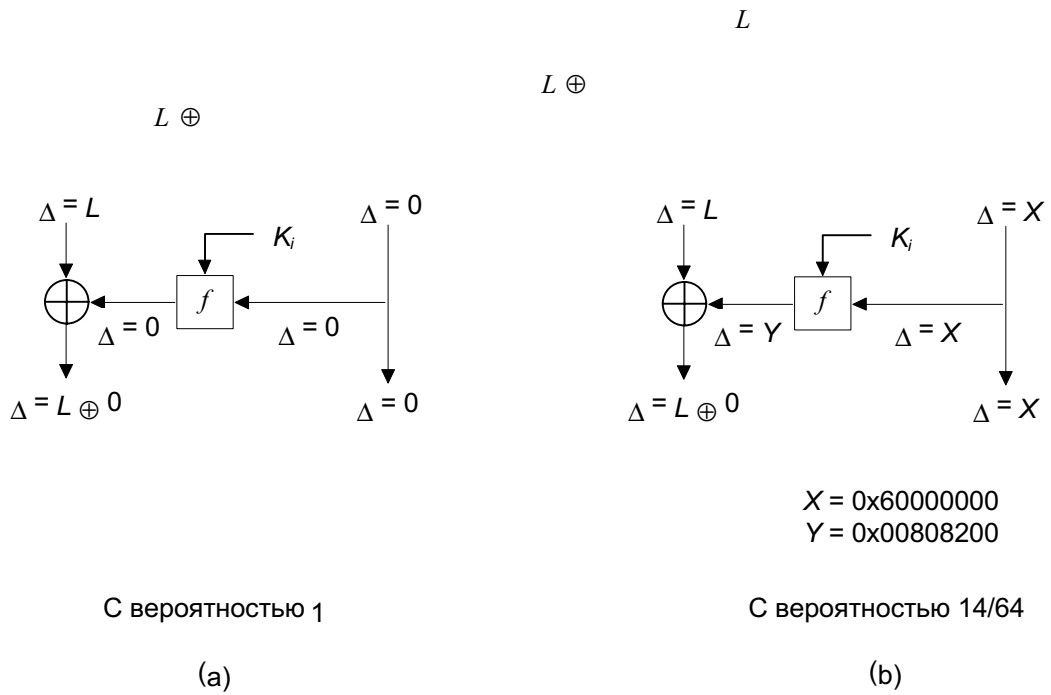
$L$

$L \oplus$

$L \oplus$

$\Delta = L$

$K_i$

$\Delta = 0$

$f$

$\Delta = 0$

$\Delta = 0$

$\Delta = L \oplus 0$

$\Delta = 0$

$\Delta = L$

$K_i$

$\Delta = X$

$f$

$\Delta = Y$

$\Delta = X$

$\Delta = L \oplus 0$

$\Delta = X$

$X$ = 0x60000000
$Y$ = 0x00808200

С вероятностью 1

С вероятностью 14/64

(a)

(b)